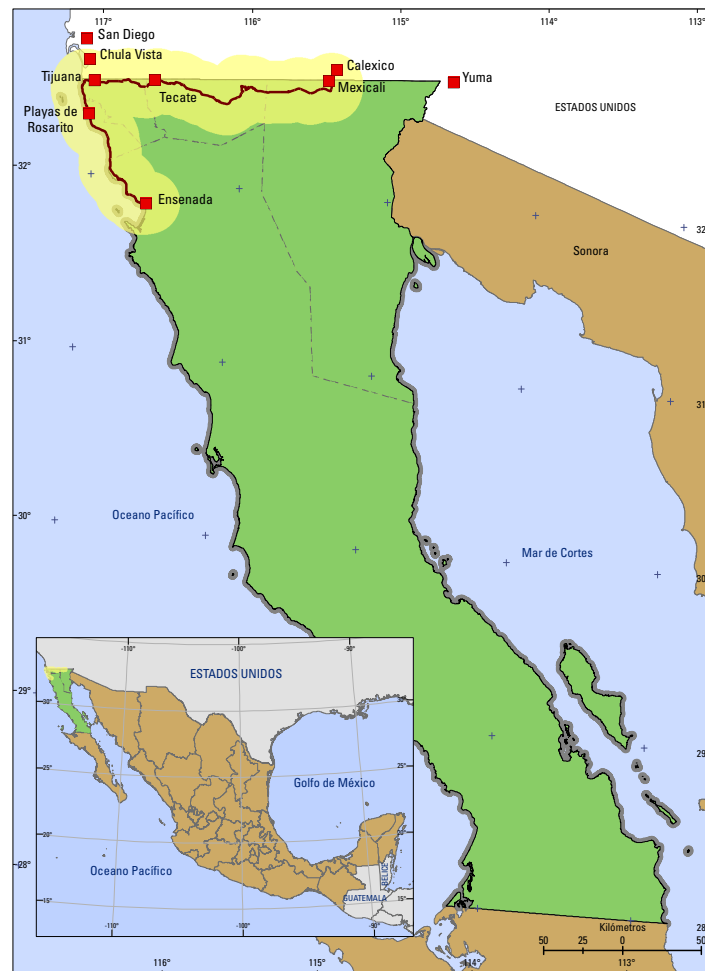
117°
116°
115°
114°
113°
San Diego
Chula Vista
Calexico
Tijuana
Tecate
Mexicali
Yuma
Playas de Rosarito
ESTADOS UNIDOS
32°
Ensenada
32°
Sonora
31°
31°
Oceano Pacífico
30°
Mar de Cortes
30°
-110°
-100°
-90°
ESTADOS UNIDOS
29°
30°
-25°
25°
Golfo de México
-20°
20°
Oceano Pacífico
28°
BELICE
GUATEMALA
-15°
15°
-110°
-100°
-90°
Kilómetros
50
25
0
50
116°
115°
114°
113°